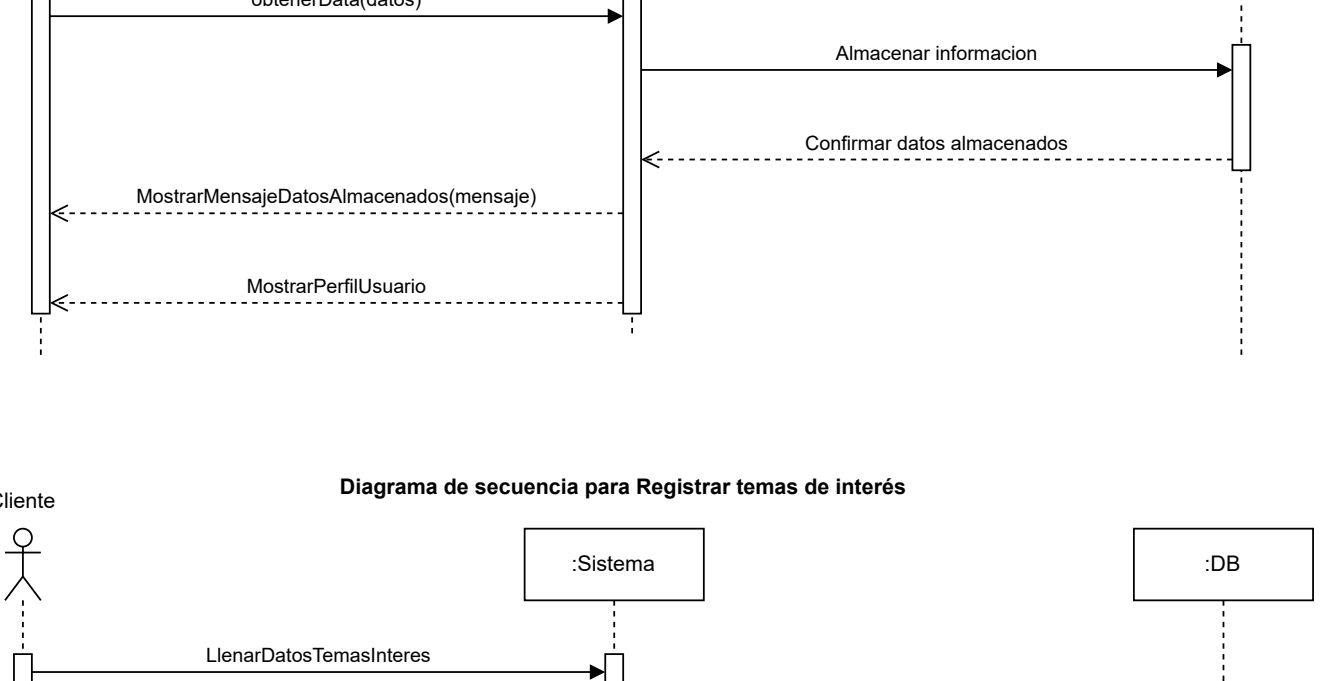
obtenerData(datos)

Almacenar informacion

Confirmar datos almacenados

MostrarMensajeDatosAlmacenados(mensaje)

MostrarPerfilUsuario

Diagrama de secuencia para Registrar temas de interés

Cliente

:Sistema

:DB

LlenarDatosTemasInteres